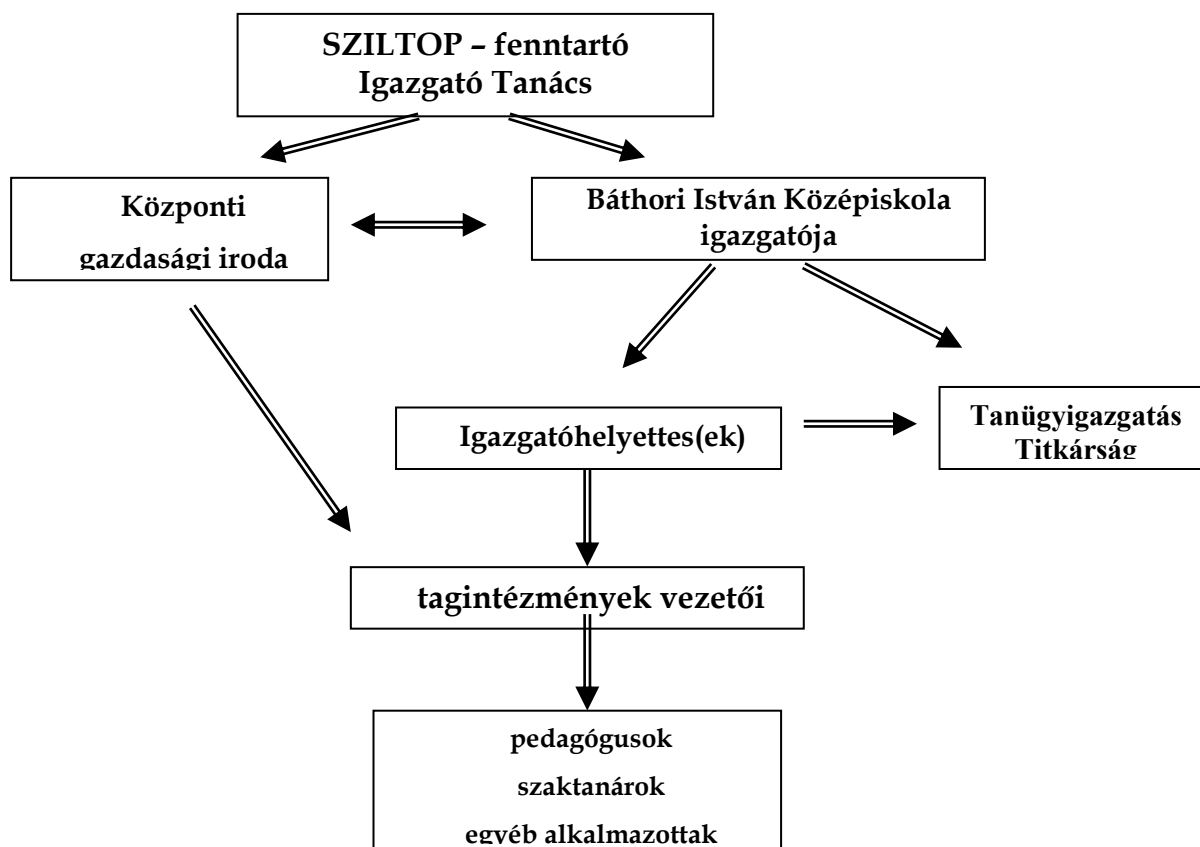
SZILTOP – fenntartó
Igazgató Tanács

Központi
gazdasági iroda

Báthori István Középiskola
igazgatója

Igazgatóhelyettes(ek)

Tanügyigazgatás
Titkárság

tagintézmények vezetői

pedagógusok
szaktanárok
egyéb alkalmazottak